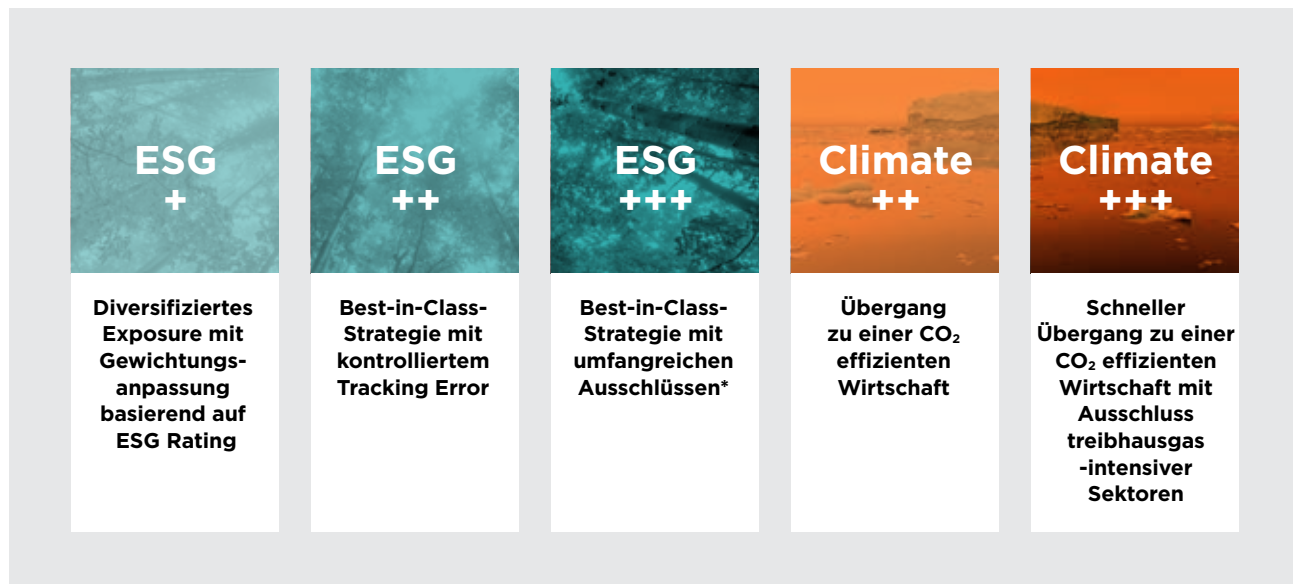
ESG
+

Diversifiziertes Exposure mit Gewichtungsanpassung basierend auf ESG Rating

ESG
++

Best-in-Class-Strategie mit kontrolliertem Tracking Error

ESG
+++

Best-in-Class-Strategie mit umfangreichen Ausschlüssen*

Climate
++

Übergang zu einer $CO_2$ effizienten Wirtschaft

Climate
+++

Schneller Übergang zu einer $CO_2$ effizienten Wirtschaft mit Ausschluss treibhausgas -intensiver Sektoren